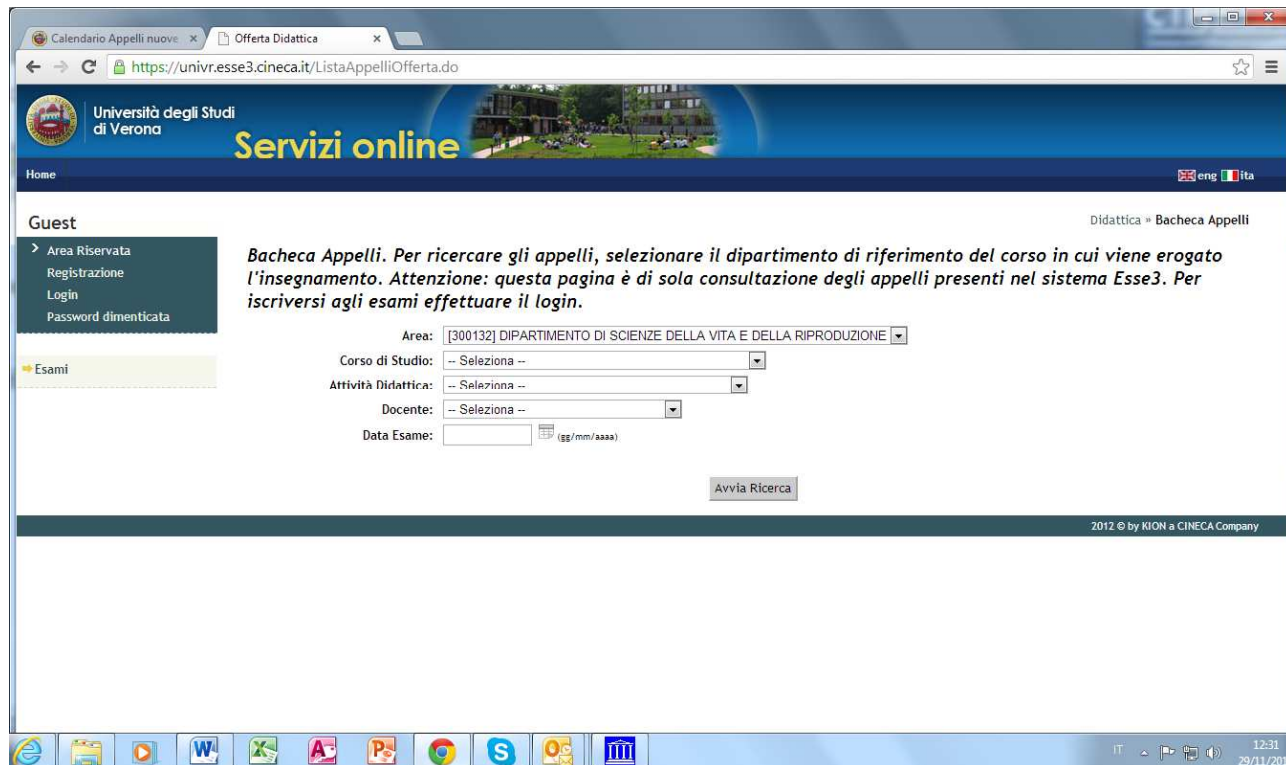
Calendario Appelli nuove ×
Offerta Didattica ×
https://univr.esse3.cineca.it/ListaAppelliOfferta.do

Università degli Studi di Verona
Servizi online

Home
eng ita

Guest
Area Riservata
Registrazione
Login
Password dimenticata

Esami

Didattica » Bacheca Appelli

Bacheca Appelli. Per ricercare gli appelli, selezionare il dipartimento di riferimento del corso in cui viene erogato l'insegnamento. Attenzione: questa pagina è di sola consultazione degli appelli presenti nel sistema Esse3. Per iscriversi agli esami effettuare il login.

Area: [300132] DIPARTIMENTO DI SCIENZE DELLA VITA E DELLA RIPRODUZIONE
Corso di Studio: -- Seleziona --
Attività Didattica: -- Seleziona --
Docente: -- Seleziona --
Data Esame: (gg/mm/aaaa)

Avvia Ricerca

2012 © by KION a CINECA Company

IT 12:31 29/11/20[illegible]